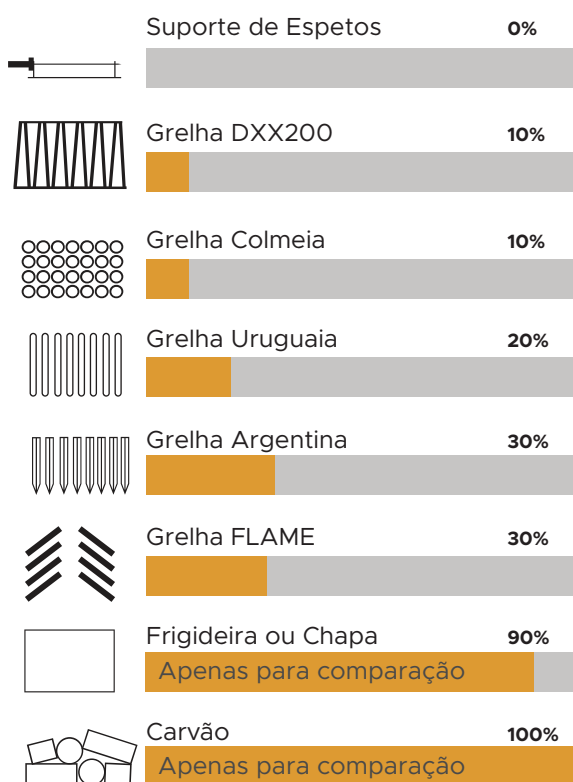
Suporte de Espetos 0%

Grelha DXX200 10%

Grelha Colmeia 10%

Grelha Uruguaia 20%

Grelha Argentina 30%

Grelha FLAME 30%

Frigideira ou Chapa 90%
Apenas para comparação

Carvão 100%
Apenas para comparação